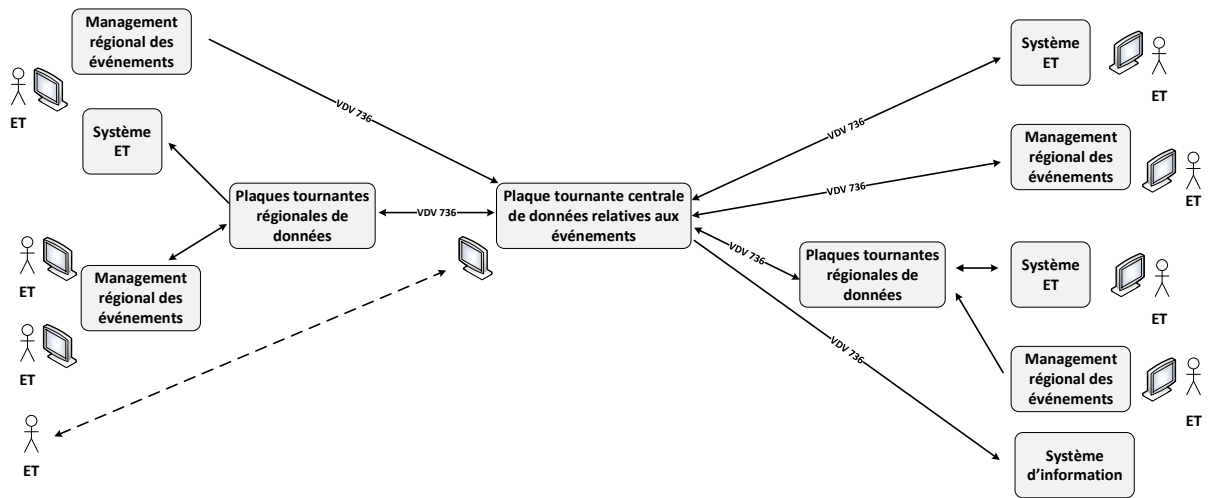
Management régional des événements

ET

Système ET

Plaques tournantes régionales de données

ET

Management régional des événements

ET

ET

VDV 736

VDV 736

Plaque tournante centrale de données relatives aux événements

Système ET

ET

VDV 736

Management régional des événements

ET

VDV 736

VDV 736

Plaques tournantes régionales de données

Système ET

ET

VDV 736

Management régional des événements

ET

Système d'information